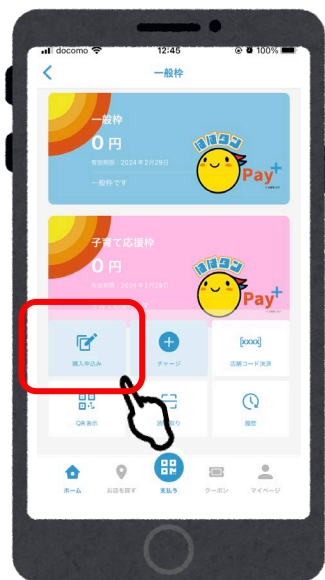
docomo 12:45 100%

一般枠

一般枠
0 円
有効期限：2024年2月29日
一般枠です

Pay+

子育て応援枠
0 円
有効期限：2024年2月29日

Pay+

購入申込み

チャージ

[xxxx]
店舗コード決済

QR表示

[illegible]

履歴

ホーム
お店を探す
支払う
クーポン
マイページ